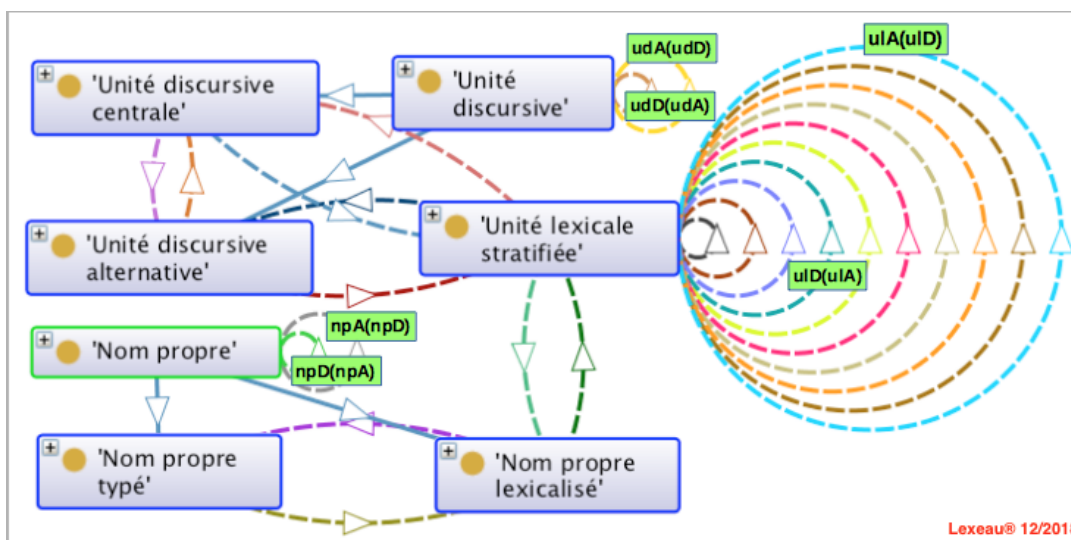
'Unité discursive centrale'

'Unité discursive'

udA(udD)

udD(udA)

ulA(ulD)

'Unité discursive alternative'

'Unité lexicale stratifiée'

ulD(ulA)

'Nom propre'

npA(npD)

npD(npA)

'Nom propre typé'

'Nom propre lexicalisé'

Lexeau® 12/201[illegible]